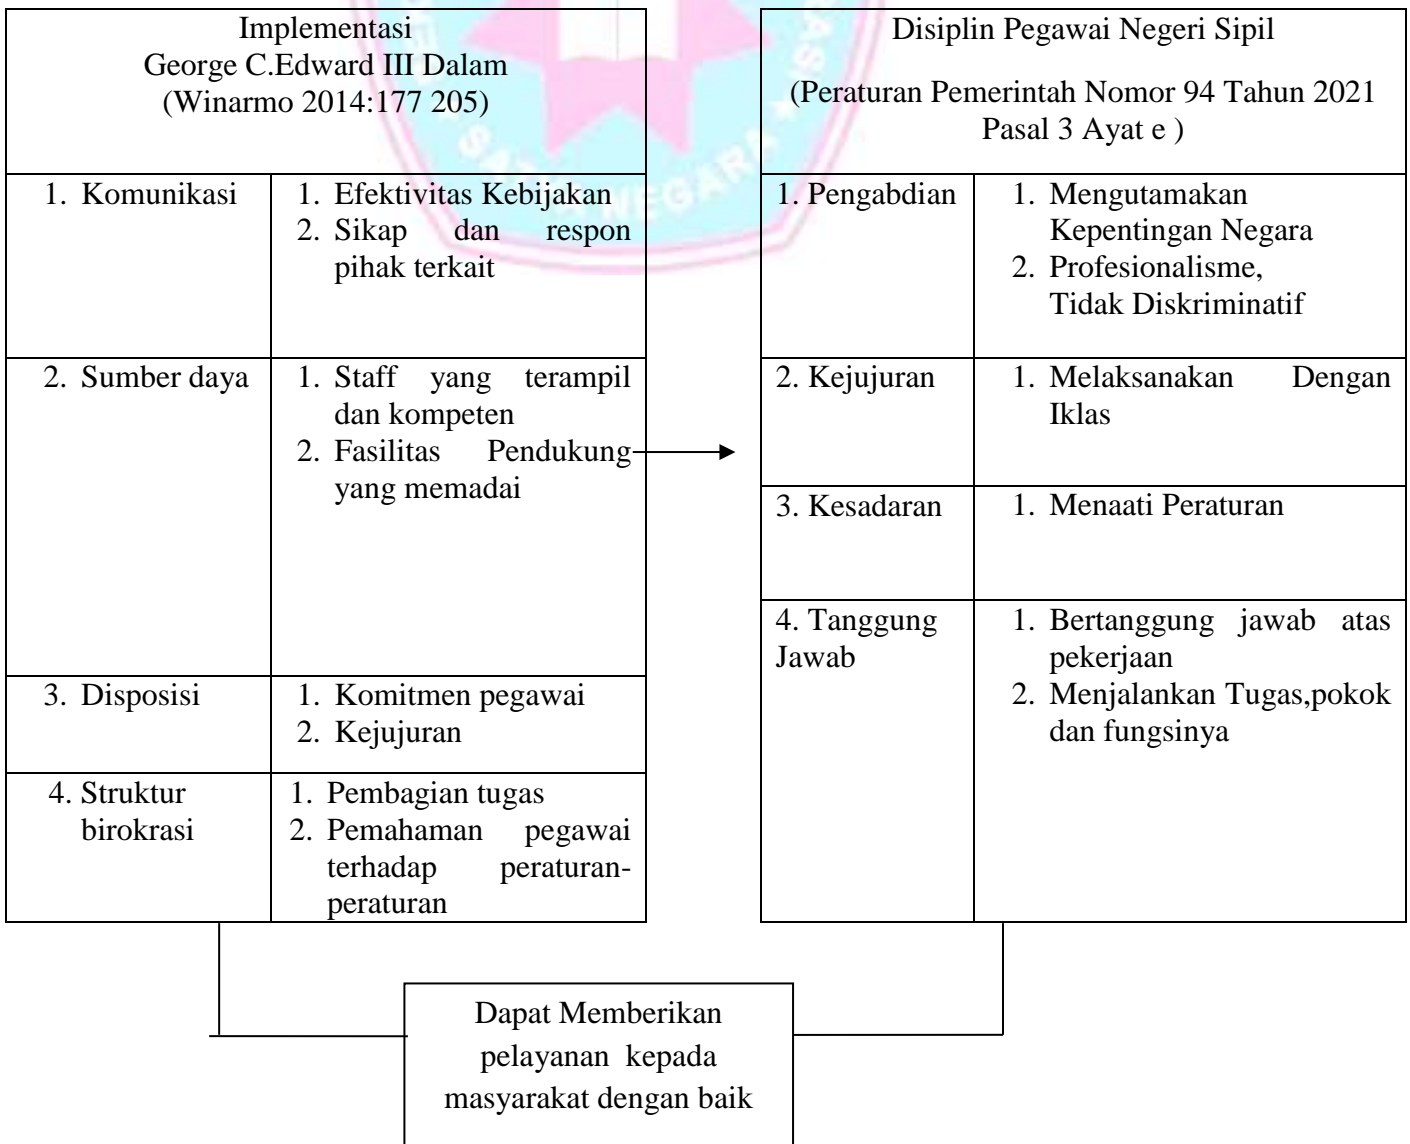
Implementasi
George C.Edward III Dalam
(Winarmo 2014:177 205)

| 1. Komunikasi | 1. Efektivitas Kebijakan 2. Sikap dan respon pihak terkait |
|---|---|
| 2. Sumber daya | 1. Staff yang terampil dan kompeten 2. Fasilitas Pendukung yang memadai |
| 3. Disposisi | 1. Komitmen pegawai 2. Kejujuran |
| 4. Struktur birokrasi | 1. Pembagian tugas 2. Pemahaman pegawai terhadap peraturan-peraturan |

Disiplin Pegawai Negeri Sipil

(Peraturan Pemerintah Nomor 94 Tahun 2021 Pasal 3 Ayat e )

| 1. Pengabdian | 1. Mengutamakan Kepentingan Negara 2. Profesionalisme, Tidak Diskriminatif |
|---|---|
| 2. Kejujuran | 1. Melaksanakan Dengan Iklas |
| 3. Kesadaran | 1. Menaati Peraturan |
| 4. Tanggung Jawab | 1. Bertanggung jawab atas pekerjaan 2. Menjalankan Tugas,pokok dan fungsinya |

Dapat Memberikan pelayanan kepada masyarakat dengan baik